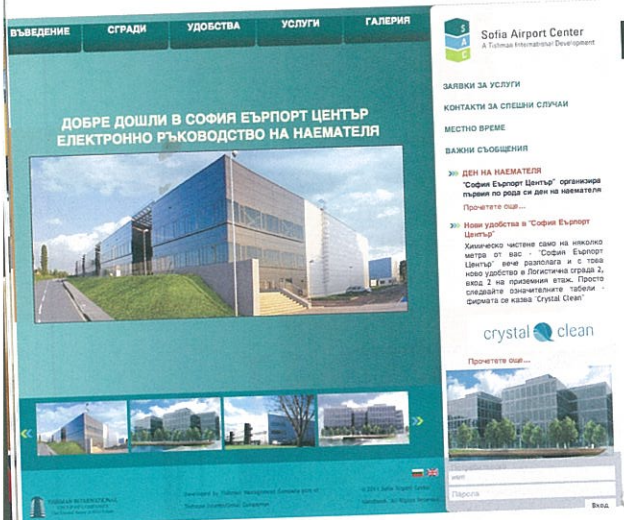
ВЪВЕДЕНИЕ СГРАДИ УДОБСТВА УСЛУГИ ГАЛЕРИЯ

Sofia Airport Center
A Tishman International Development

ДОБРЕ ДОШЛИ В СОФИЯ ЕЪРПОРТ ЦЕНТЪР
ЕЛЕКТРОННО РЪКОВОДСТВО НА НАЕМАТЕЛЯ

ЗАЯВКИ ЗА УСЛУГИ

КОНТАКТИ ЗА СПЕШНИ СЛУЧАИ

МЕСТНО ВРЕМЕ

ВАЖНИ СЪОБЩЕНИЯ

ДЕН НА НАЕМАТЕЛЯ
"София Еърпорт Център" организира първия по рода си ден на наемателя

Прочетете още...

Нови удобства в "София Еърпорт Център"
Химическо чистене само на няколко метра от вас - "София Еърпорт Център" вече разполага и с това ново удобство в Логистична сграда 2, вход 2 на приземния етаж. Просто следвайте означителните табели - фирмата се казва "Crystal Clean"

crystal clean

Прочетете още...

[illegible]

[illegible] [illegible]

© 2011 Sofia Airport Center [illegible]. All Rights Reserved.

Парола

Вход